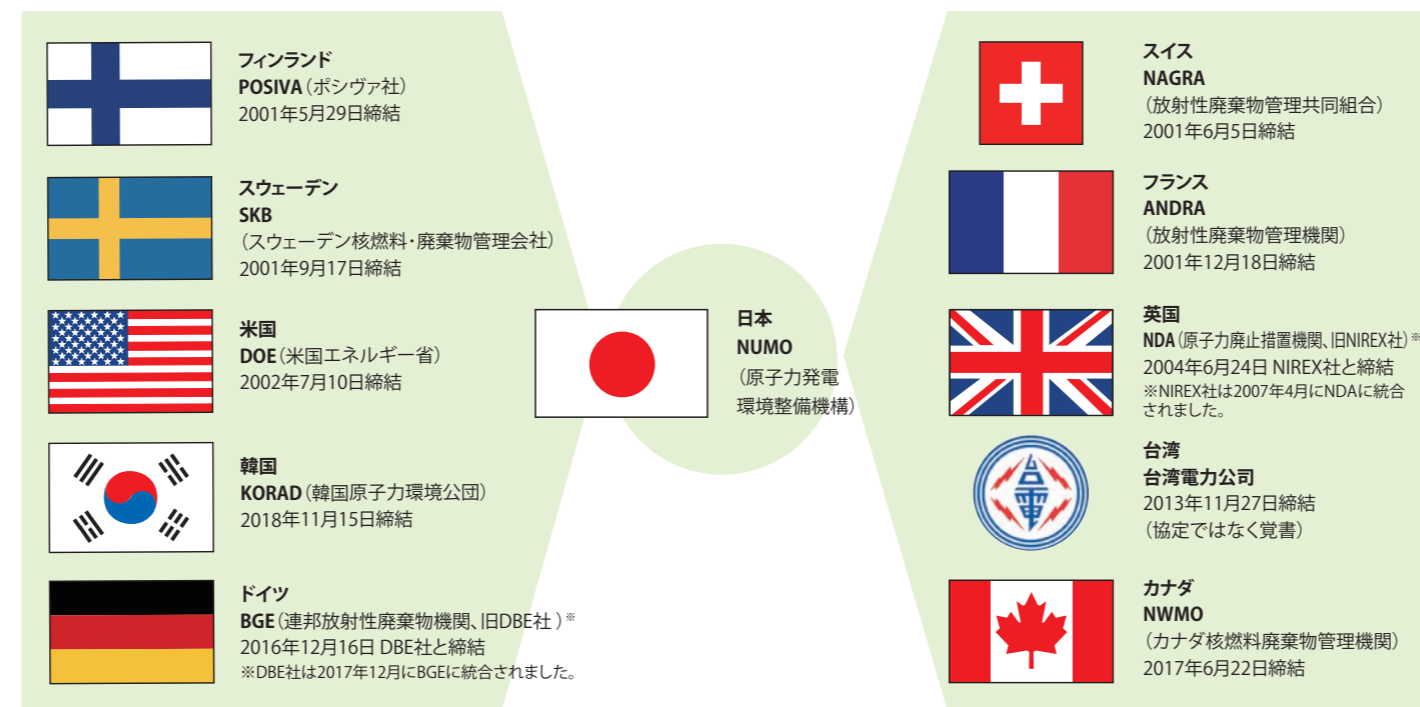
フィンランド
POSIVA（ポシヴァ社）
2001年5月29日締結

スウェーデン
SKB
（スウェーデン核燃料・廃棄物管理会社）
2001年9月17日締結

米国
DOE（米国エネルギー省）
2002年7月10日締結

韓国
KORAD（韓国原子力環境公団）
2018年11月15日締結

ドイツ
BGE（連邦放射性廃棄物機関、旧DBE社 ）※
2016年12月16日 DBE社と締結
※DBE社は2017年12月にBGEに統合されました。

日本
NUMO
（原子力発電環境整備機構）

スイス
NAGRA
（放射性廃棄物管理共同組合）
2001年6月5日締結

フランス
ANDRA
（放射性廃棄物管理機関）
2001年12月18日締結

英国
NDA（原子力廃止措置機関、旧NIREX社）※
2004年6月24日 NIREX社と締結
※NIREX社は2007年4月にNDAに統合されました。

台湾
台湾電力公司
2013年11月27日締結
（協定ではなく覚書）

カナダ
NWMO
（カナダ核燃料廃棄物管理機関）
2017年6月22日締結